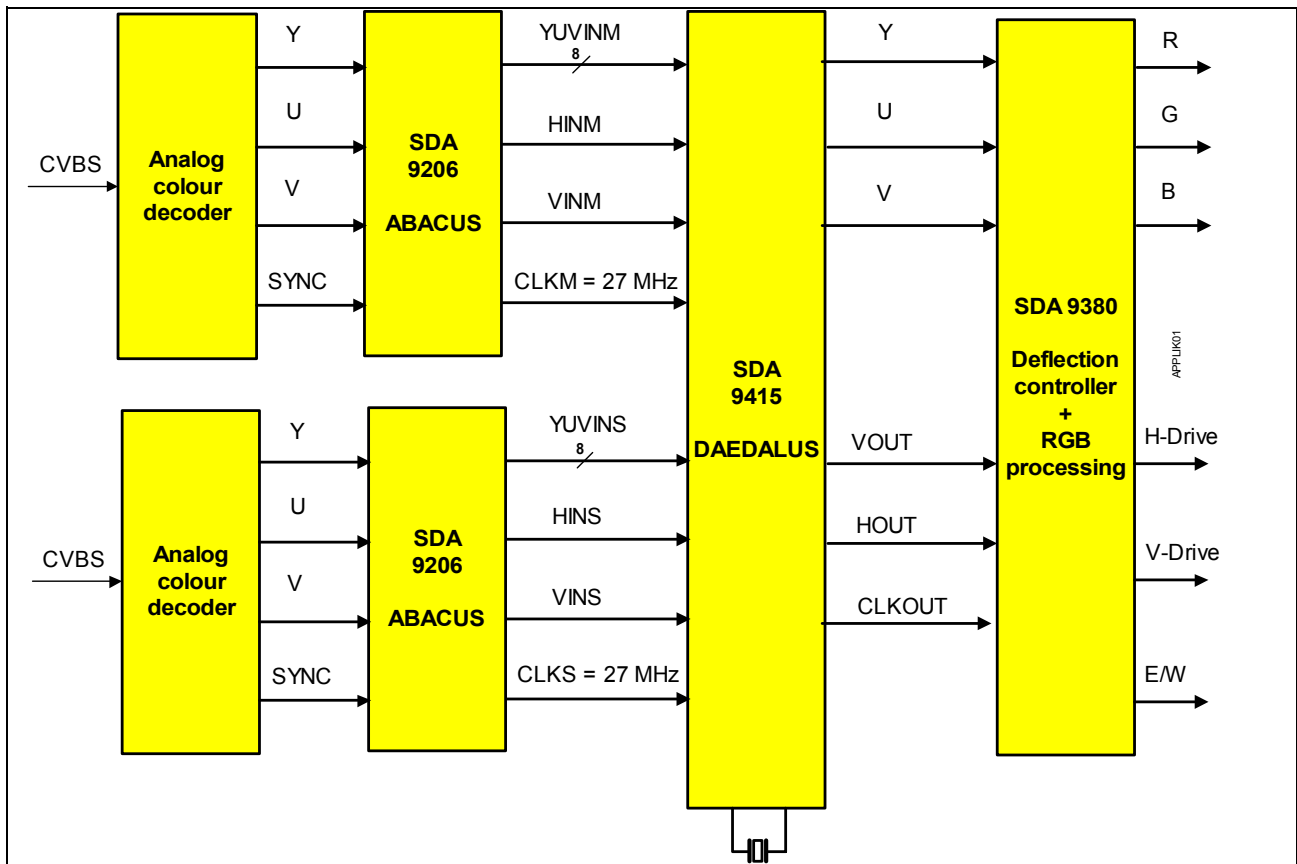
CVBS

Analog colour decoder

Y

U

V

SYNC

SDA 9206

ABACUS

YUVINM

8

HINM

VINM

CLKM = 27 MHz

CVBS

Analog colour decoder

Y

U

V

SYNC

SDA 9206

ABACUS

YUVINS

8

HINS

VINS

CLKS = 27 MHz

SDA 9415

DAEDALUS

Y

U

V

VOUT

HOUT

CLKOUT

SDA 9380

Deflection controller + RGB processing

R

G

B

H-Drive

V-Drive

E/W

APPLIK01